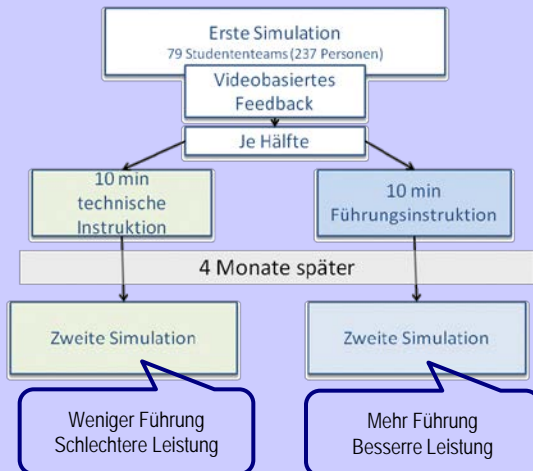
Erste Simulation
79 Studententeams (237 Personen)

Videobasiertes Feedback

Je Hälfte

10 min technische Instruktion

10 min Führungsinstruktion

4 Monate später

Zweite Simulation

Zweite Simulation

Weniger Führung
Schlechtere Leistung

Mehr Führung
Besserre Leistung